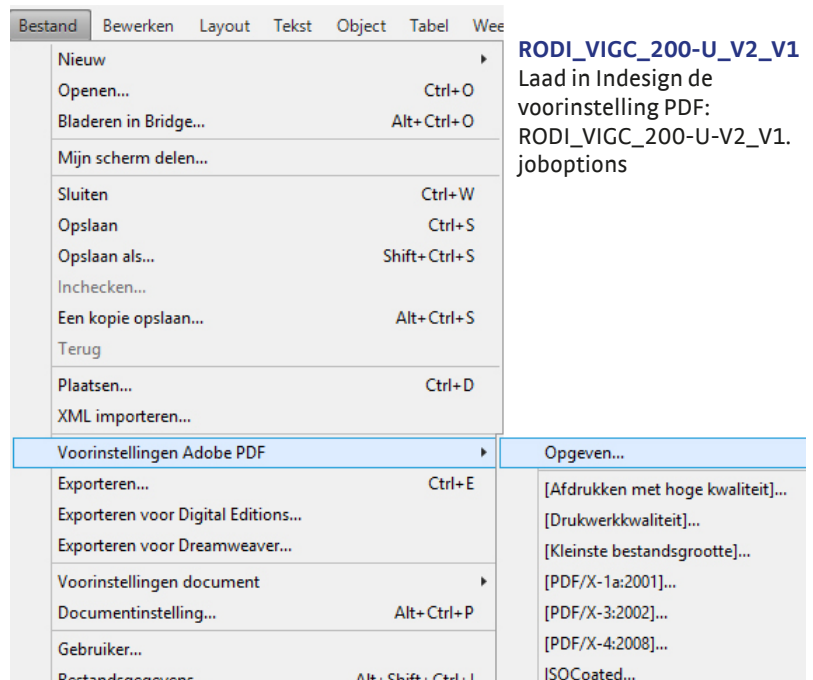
Bestand Bewerken Layout Tekst Object Tabel Wee

Nieuw
Openen... Ctrl+O
Bladeren in Bridge... Alt+Ctrl+O
Mijn scherm delen...
Sluiten Ctrl+W
Opslaan Ctrl+S
Opslaan als... Shift+Ctrl+S
Inchecken...
Een kopie opslaan... Alt+Ctrl+S
Terug
Plaatsen... Ctrl+D
XML importeren...
Voorinstellingen Adobe PDF
Exporteren... Ctrl+E
Exporteren voor Digital Editions...
Exporteren voor Dreamweaver...
Voorinstellingen document
Documentinstelling... Alt+Ctrl+P
Gebruiker...
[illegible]

Opgeven...
[Afdrukken met hoge kwaliteit]...
[Drukwerkkwaliteit]...
[Kleinste bestandsgrootte]...
[PDF/X-1a:2001]...
[PDF/X-3:2002]...
[PDF/X-4:2008]...
ISOCoated...

RODI_VIGC_200-U_V2_V1
Laad in Indesign de voorinstelling PDF: RODI_VIGC_200-U-V2_V1.joboptions